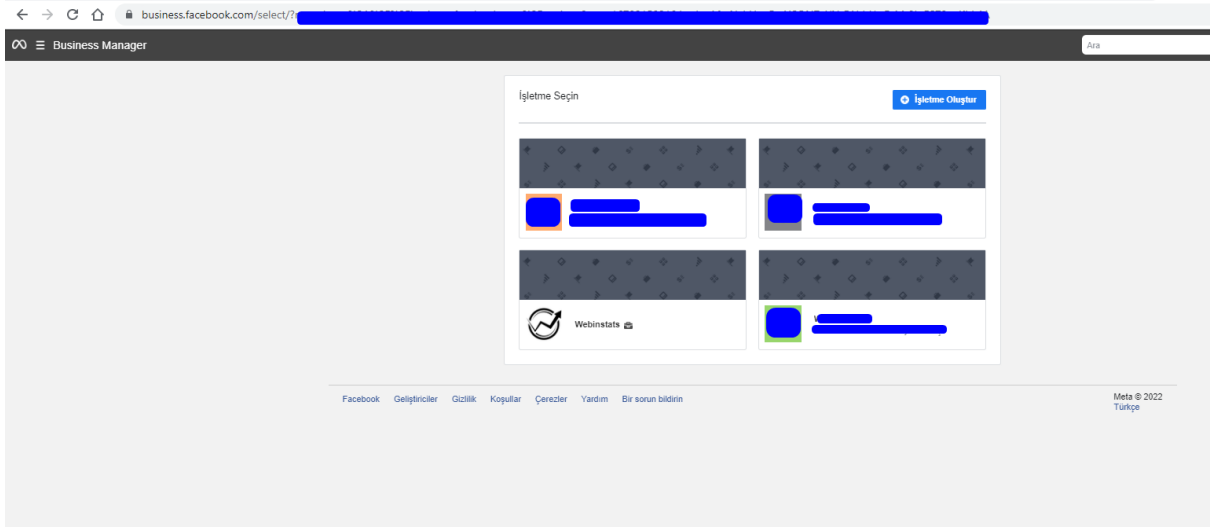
business.facebook.com/select/?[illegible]

Business Manager

Ara

İşletme Seçin

İşletme Oluştur

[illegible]

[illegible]

Webinstats

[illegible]

Facebook Geliştiriciler Gizlilik Koşullar Çerezler Yardım Bir sorun bildirin

Meta © 2022
Türkçe